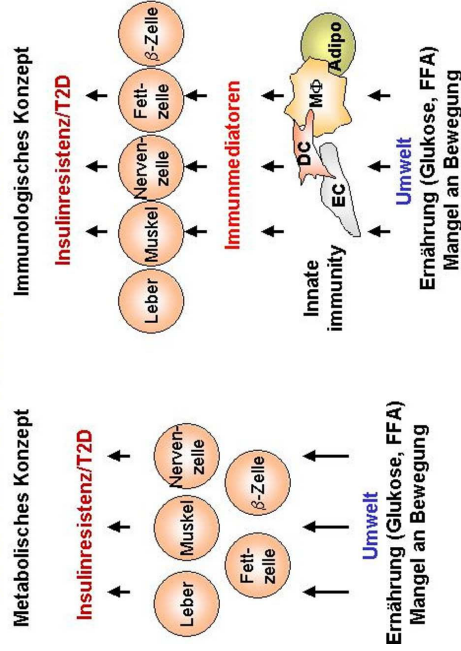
Metabolisches Konzept

Insulinresistenz/T2D

Leber
Muskel
Nerven-zelle
Fett-zelle
$\beta$-Zelle

Umwelt
Ernährung (Glukose, FFA)
Mangel an Bewegung

Immunologisches Konzept

Insulinresistenz/T2D

Leber
Muskel
Nerven-zelle
Fett-zelle
$\beta$-Zelle

Immunmediatoren

Innate immunity
DC
EC
MΦ
Adipo

Umwelt
Ernährung (Glukose, FFA)
Mangel an Bewegung